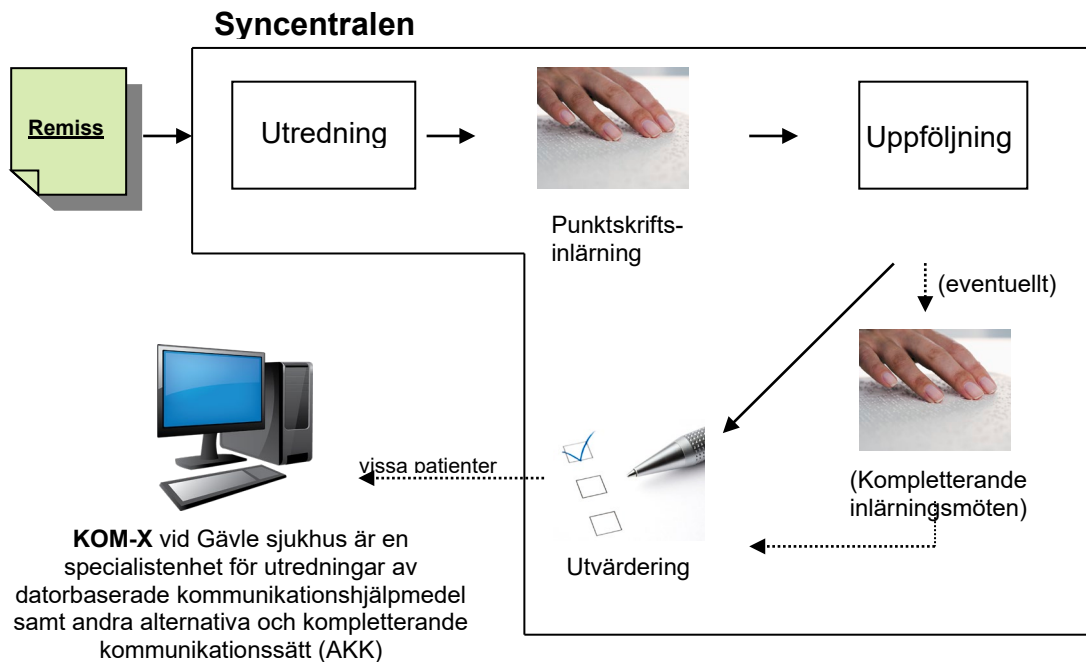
Syncentralen

Remiss

Utredning

Punktskriftsinlärning

Uppföljning

(eventuellt)

(Kompletterande inlärningsmöten)

Utvärdering

vissa patienter

**KOM-X** vid Gävle sjukhus är en specialistenhet för utredningar av datorbaserade kommunikationshjälpmedel samt andra alternativa och kompletterande kommunikationssätt (AKK)